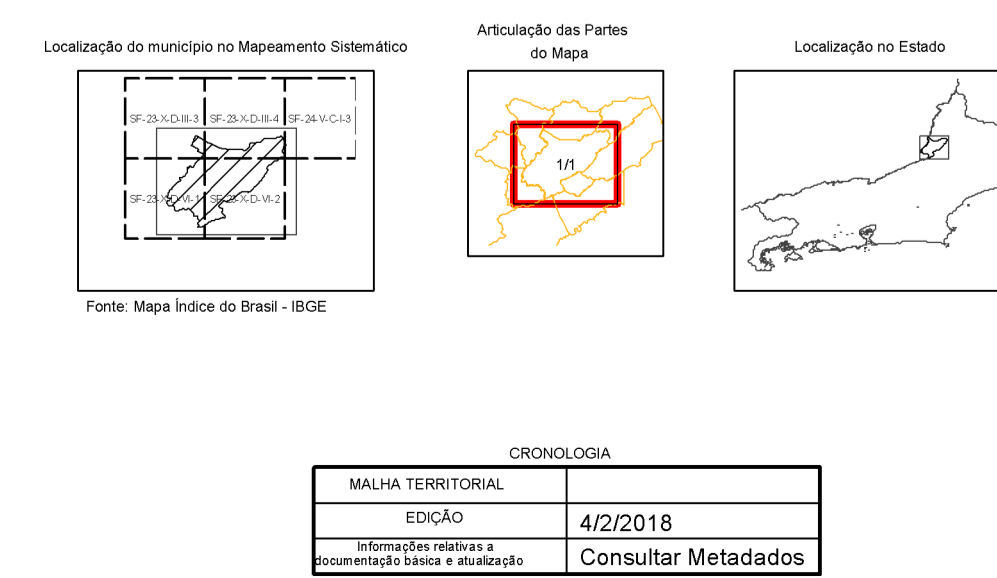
Localização do município no Mapeamento Sistemático

SF-23-X-D-III-3
SF-23-X-D-III-4
SF-24-V-C-I-3
SF-23-X-D-VI-1
SF-23-X-D-VI-2

Fonte: Mapa Índice do Brasil - IBGE

Articulação das Partes do Mapa

1/1

Localização no Estado

CRONOLOGIA

| MALHA TERRITORIAL | |
|---|---|
| EDIÇÃO | 4/2/2018 |
| Informações relativas a documentação básica e atualização | Consultar Metadados |